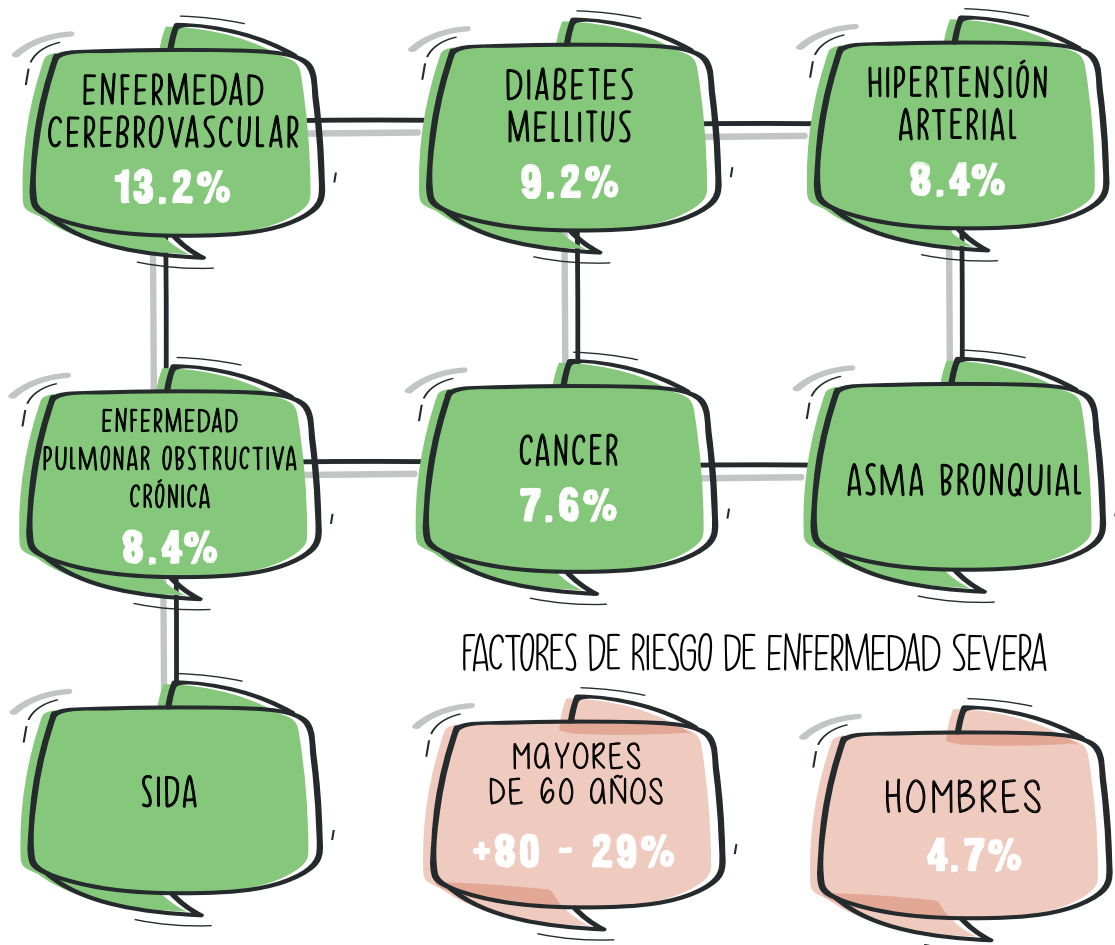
ENFERMEDAD CEREBROVASCULAR
13.2%

DIABETES MELLITUS
9.2%

HIPERTENSIÓN ARTERIAL
8.4%

ENFERMEDAD PULMONAR OBSTRUCTIVA CRÓNICA
8.4%

CANCER
7.6%

ASMA BRONQUIAL

FACTORES DE RIESGO DE ENFERMEDAD SEVERA

SIDA

MAYORES DE 60 AÑOS
+80 - 29%

HOMBRES
4.7%